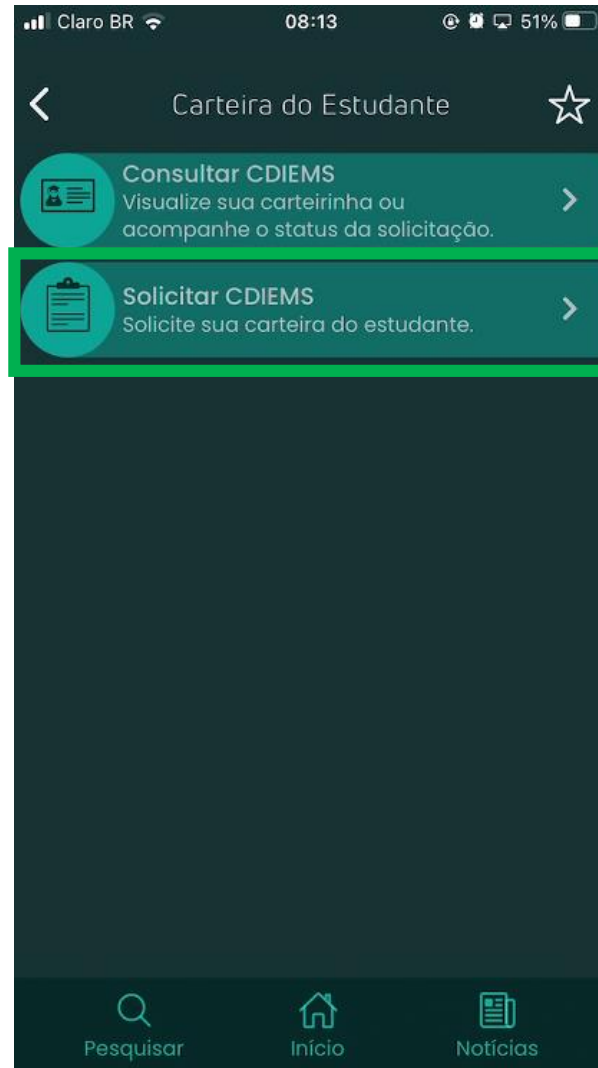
Claro BR 08:13 51%

Carteira do Estudante

Consultar CDIEMS
Visualize sua carteirinha ou acompanhe o status da solicitação.

Solicitar CDIEMS
Solicite sua carteira do estudante.

Pesquisar
Início
Notícias